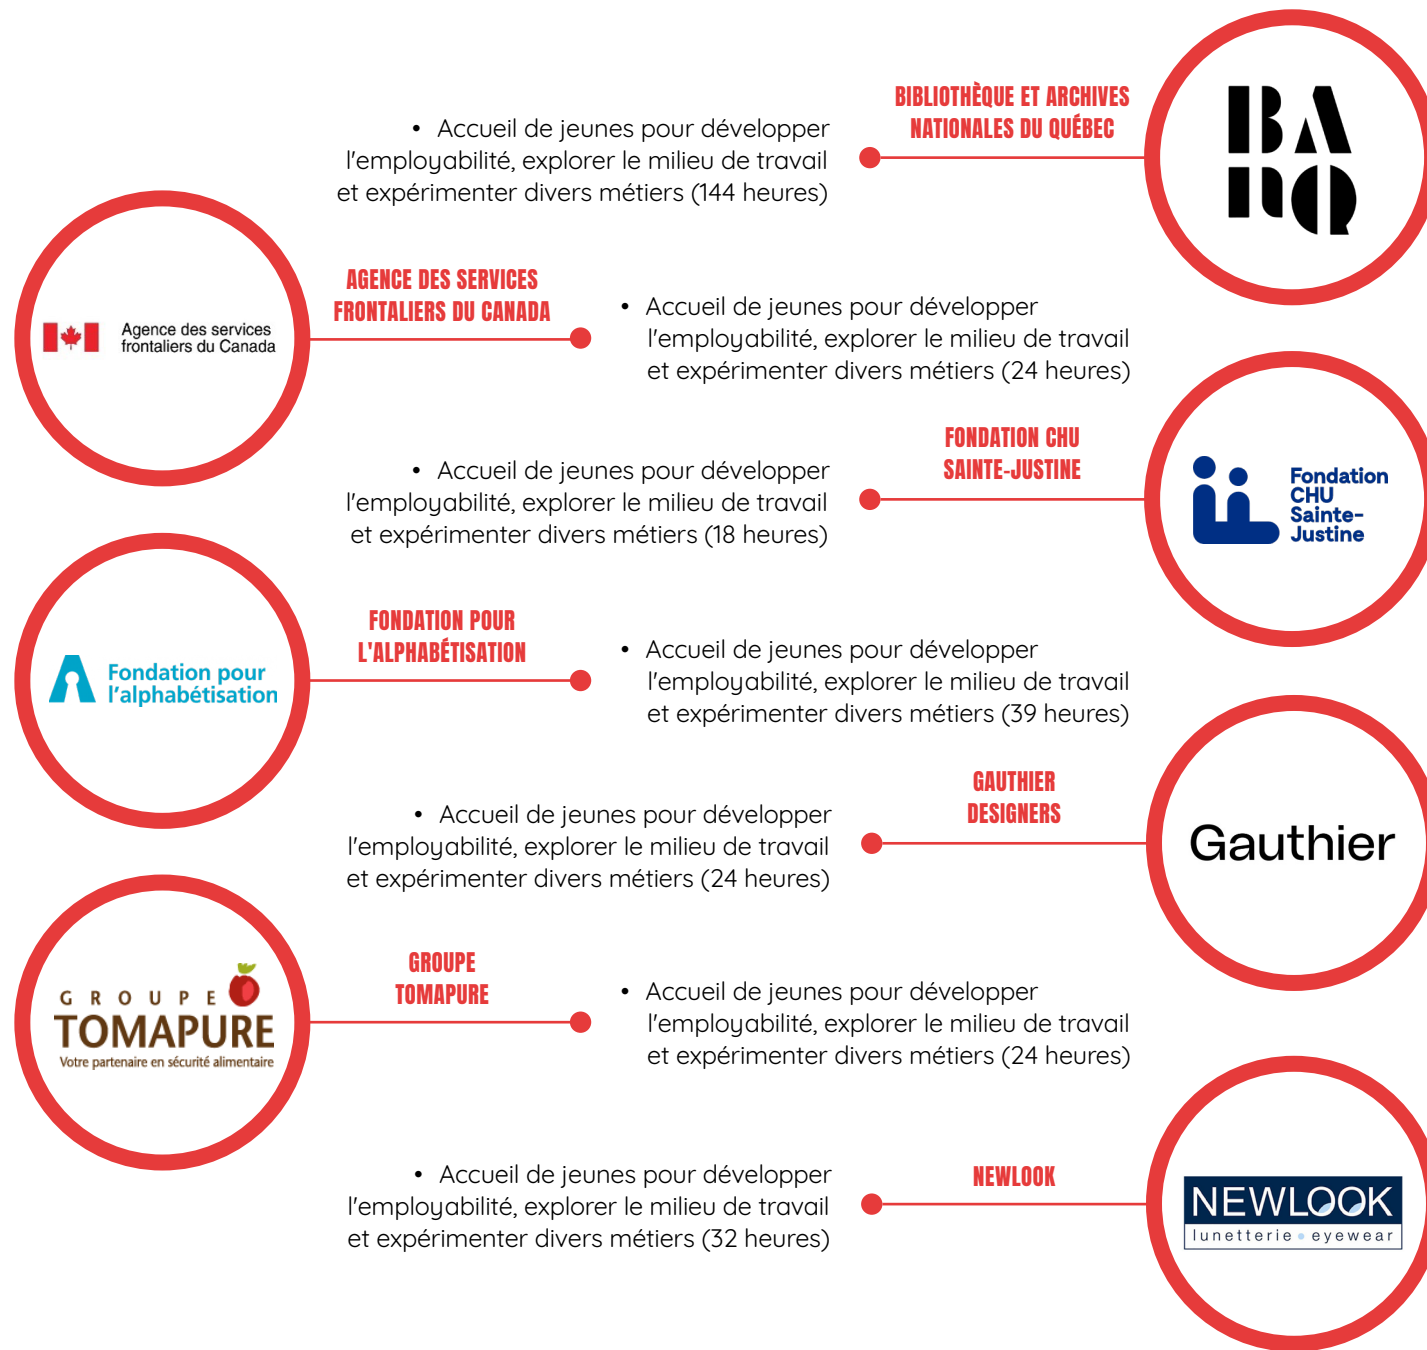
BIBLIOTHÈQUE ET ARCHIVES NATIONALES DU QUÉBEC

• Accueil de jeunes pour développer l'employabilité, explorer le milieu de travail et expérimenter divers métiers (144 heures)

BA NQ

Agence des services frontaliers du Canada

AGENCE DES SERVICES FRONTALIERS DU CANADA

• Accueil de jeunes pour développer l'employabilité, explorer le milieu de travail et expérimenter divers métiers (24 heures)

FONDATION CHU SAINTE-JUSTINE

• Accueil de jeunes pour développer l'employabilité, explorer le milieu de travail et expérimenter divers métiers (18 heures)

Fondation CHU Sainte-Justine

Fondation pour l'alphabétisation

FONDATION POUR L'ALPHABÉTISATION

• Accueil de jeunes pour développer l'employabilité, explorer le milieu de travail et expérimenter divers métiers (39 heures)

GAUTHIER DESIGNERS

• Accueil de jeunes pour développer l'employabilité, explorer le milieu de travail et expérimenter divers métiers (24 heures)

Gauthier

GROUPE TOMAPURE
Votre partenaire en sécurité alimentaire

GROUPE TOMAPURE

• Accueil de jeunes pour développer l'employabilité, explorer le milieu de travail et expérimenter divers métiers (24 heures)

NEWLOOK

• Accueil de jeunes pour développer l'employabilité, explorer le milieu de travail et expérimenter divers métiers (32 heures)

NEWLOOK
lunetterie • eyewear